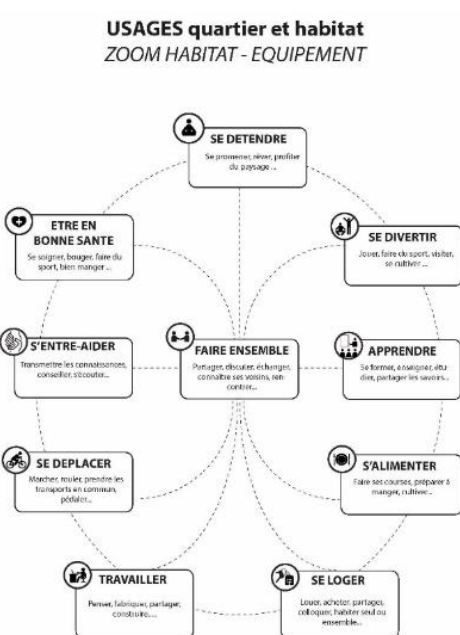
USAGES quartier et habitat
ZOOM HABITAT - EQUIPEMENT

SE DETENDRE
Se promener, rêver, profiter du paysage ...

ETRE EN BONNE SANTE
Se soigner, bouger, faire du sport, bien manger ...

SE DIVERTIR
Jouer, faire du sport, visiter, se cultiver ...

S'ENTRE-AIDER
Transmettre les connaissances, conseiller, s'écouter...

FAIRE ENSEMBLE
Partager, discuter, échanger, connaître ses voisins, rencontrer...

APPRENDRE
Se former, s'enseigner, étudier, partager les savoirs...

SE DEPLACER
Marcher, rouler, prendre les transports en commun, pédaler...

S'ALIMENTER
Faire ses courses, préparer à manger, cultiver...

TRAVAILLER
Penser, fabriquer, partager, construire...

SE LOGER
Louer, acheter, partager, colloquer, habiter seul ou ensemble...